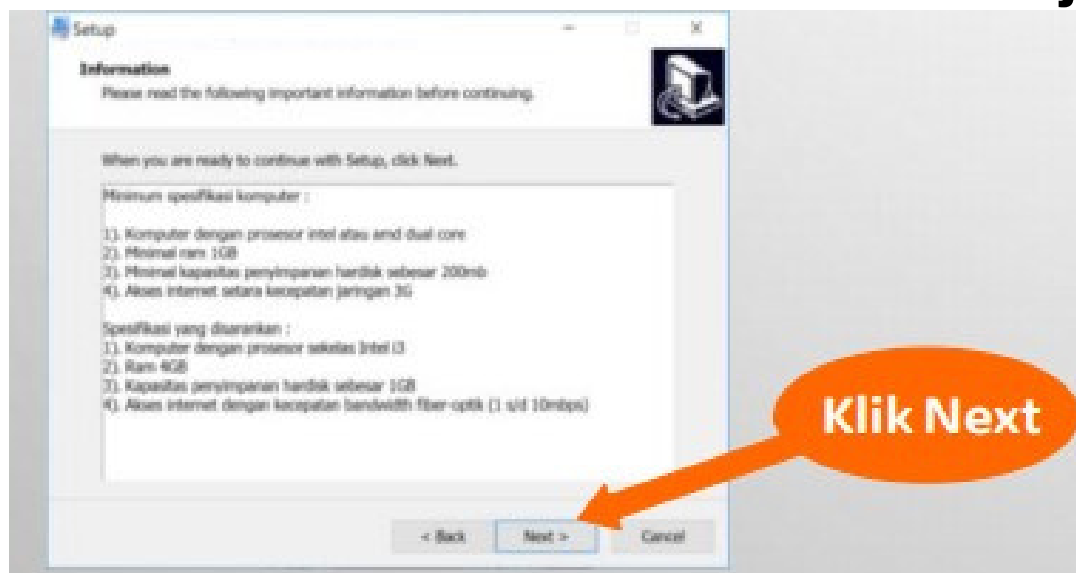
Setup

Information
Please read the following important information before continuing.

When you are ready to continue with Setup, click Next.

Minimum spesifikasi komputer :

1). Komputer dengan prosesor intel atau amd dual core
2). Minimal ram 1GB
3). Minimal kapasitas penyimpanan hardisk sebesar 200mb
4). Akses internet setara kecepatan jaringan 3G

Spesifikasi yang disarankan :
1). Komputer dengan prosesor sekelas Intel i3
2). Ram 4GB
3). Kapasitas penyimpanan hardisk sebesar 1GB
4). Akses internet dengan kecepatan bandwidth fiber-optik (1 s/d 10mbps)

< Back
Next >
Cancel

Klik Next